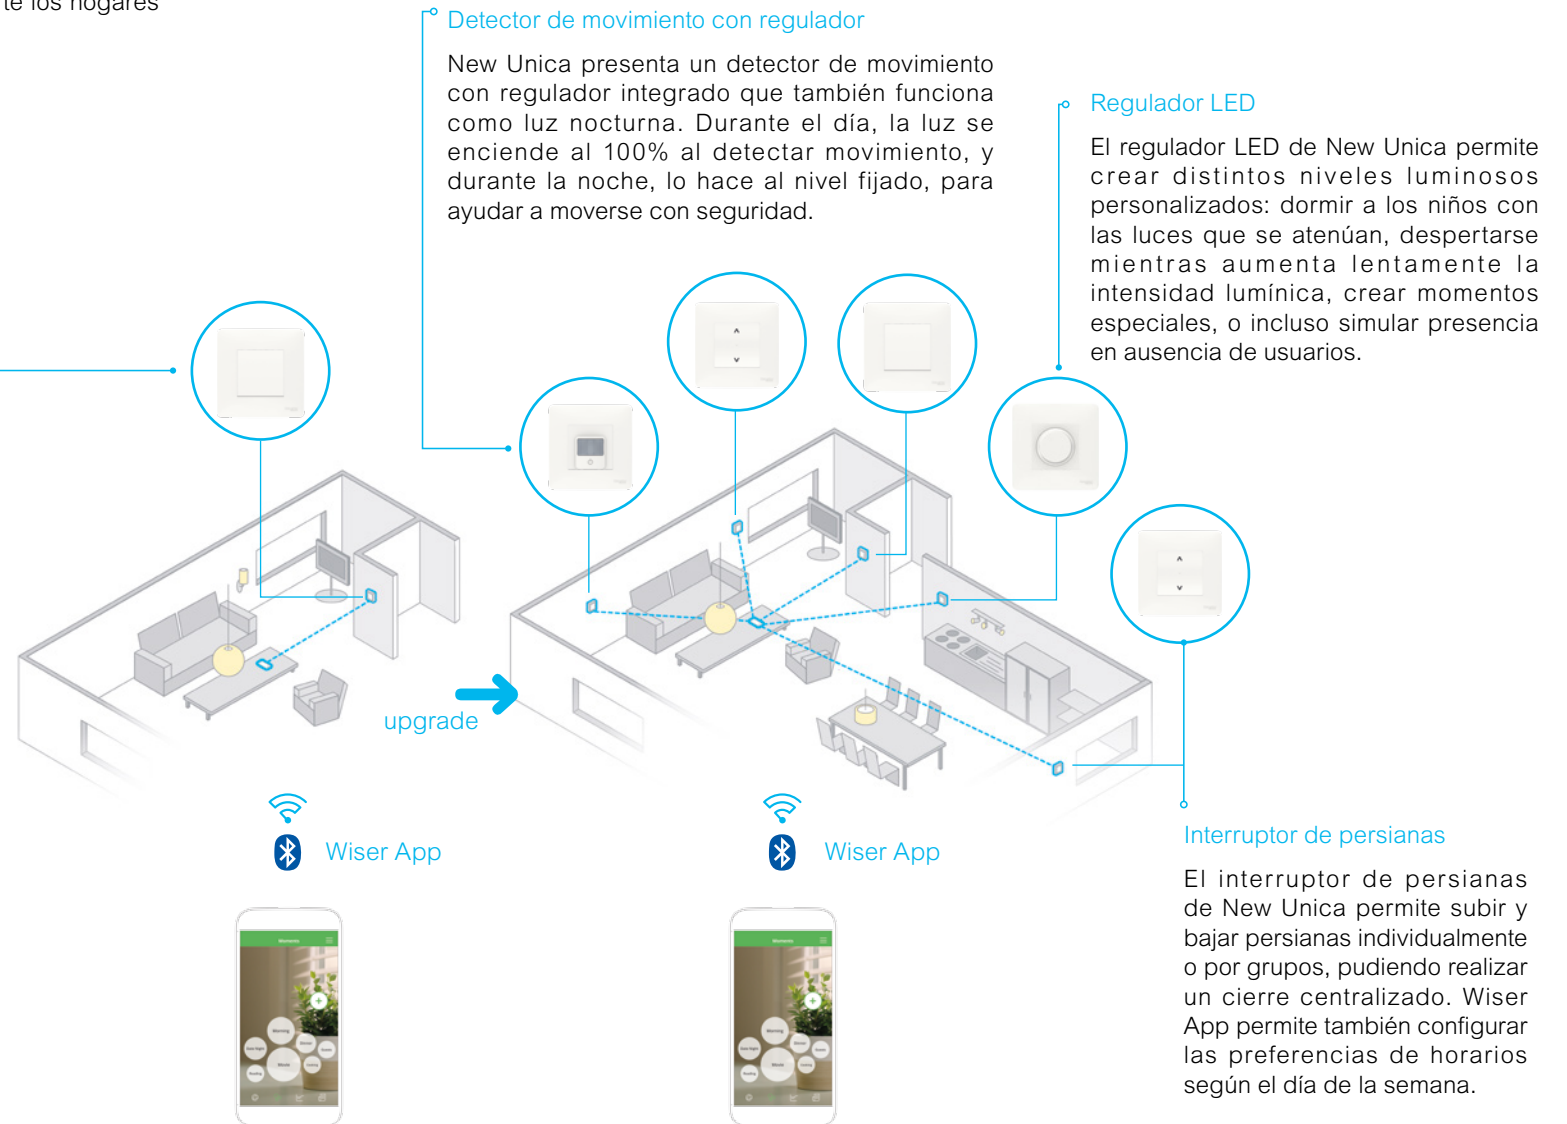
te los hogares

Detector de movimiento con regulador

New Unica presenta un detector de movimiento con regulador integrado que también funciona como luz nocturna. Durante el día, la luz se enciende al 100% al detectar movimiento, y durante la noche, lo hace al nivel fijado, para ayudar a moverse con seguridad.

Regulador LED

El regulador LED de New Unica permite crear distintos niveles luminosos personalizados: dormir a los niños con las luces que se atenúan, despertarse mientras aumenta lentamente la intensidad lumínica, crear momentos especiales, o incluso simular presencia en ausencia de usuarios.

upgrade

Wiser App

Wiser App

Interruptor de persianas

El interruptor de persianas de New Unica permite subir y bajar persianas individualmente o por grupos, pudiendo realizar un cierre centralizado. Wiser App permite también configurar las preferencias de horarios según el día de la semana.